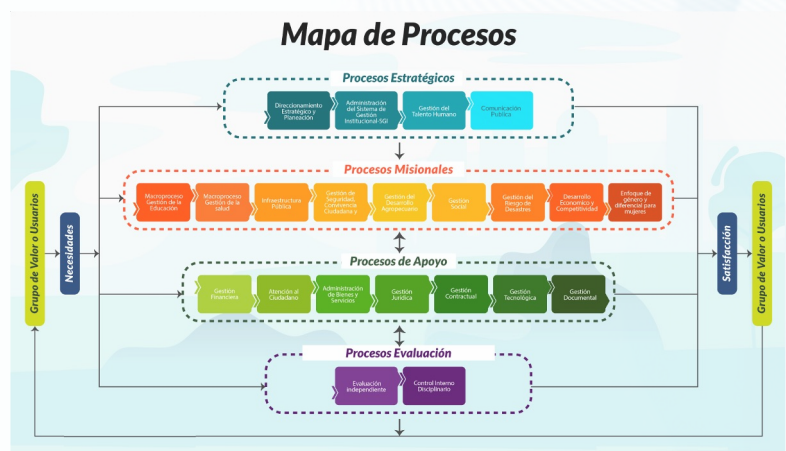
Mapa de Procesos

Procesos Estratégicos

Direccionamiento Estratégico y Planeación

Administración del Sistema de Gestión Institucional-SGI

Gestión del Talento Humano

Comunicación Pública

Procesos Misionales

Macroproceso Gestión de la Educación

Macroproceso Gestión de la salud

Infraestructura Pública

Gestión de Seguridad, Convivencia Ciudadana y

Gestión del Desarrollo Agropecuario

Gestión Social

Gestión del Riesgo de Desastres

Desarrollo Económico y Competitividad

Enfoque de género y diferencial para mujeres

Procesos de Apoyo

Gestión Financiera

Atención al Ciudadano

Administración de Bienes y Servicios

Gestión Jurídica

Gestión Contractual

Gestión Tecnológica

Gestión Documental

Procesos Evaluación

Evaluación Independiente

Control Interno Disciplinario

Grupo de Valor o Usuarios

Necesidades

Satisfacción

Grupo de Valor o Usuarios